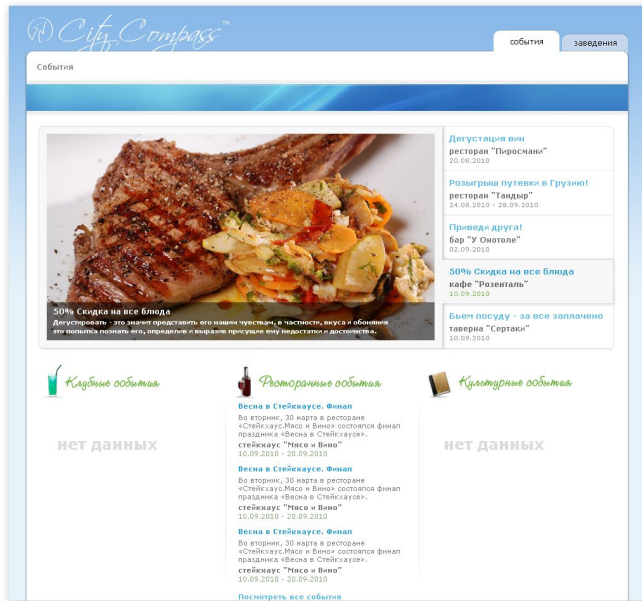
City Compass™

события

заведения

События

50% Скидка на все блюда

Дегустировать - это значит представить его нашим чувствам, в частности, вкуса и обоняния это попытка познать его, определить и выразить присущие ему недостатки и достоинства.

Дегустация вин
ресторан "Пиросмани"
20.08.2010

Розыгрыш путевки в Грузию!
ресторан "Тандыр"
24.08.2010 - 28.09.2010

Приведи друга!
бар "У Онотоле"
02.09.2010

50% Скидка на все блюда
кафе "Розенталь"
10.09.2010

Бьем посуду - за все заплачено
таверна "Сертаки"
10.09.2010

Клубные события

нет данных

Ресторанные события

Весна в Стейкхаусе. Финал
Во вторник, 30 марта в ресторане «Стейкхаус.Мясо и Вино» состоялся финал праздника «Весна в Стейкхаусе».
стейкхаус "Мясо и Вино"
10.09.2010 - 20.09.2010

Весна в Стейкхаусе. Финал
Во вторник, 30 марта в ресторане «Стейкхаус.Мясо и Вино» состоялся финал праздника «Весна в Стейкхаусе».
стейкхаус "Мясо и Вино"
10.09.2010 - 20.09.2010

Весна в Стейкхаусе. Финал
Во вторник, 30 марта в ресторане «Стейкхаус.Мясо и Вино» состоялся финал праздника «Весна в Стейкхаусе».
стейкхаус "Мясо и Вино"
10.09.2010 - 20.09.2010

Посмотреть все события

Культурные события

нет данных